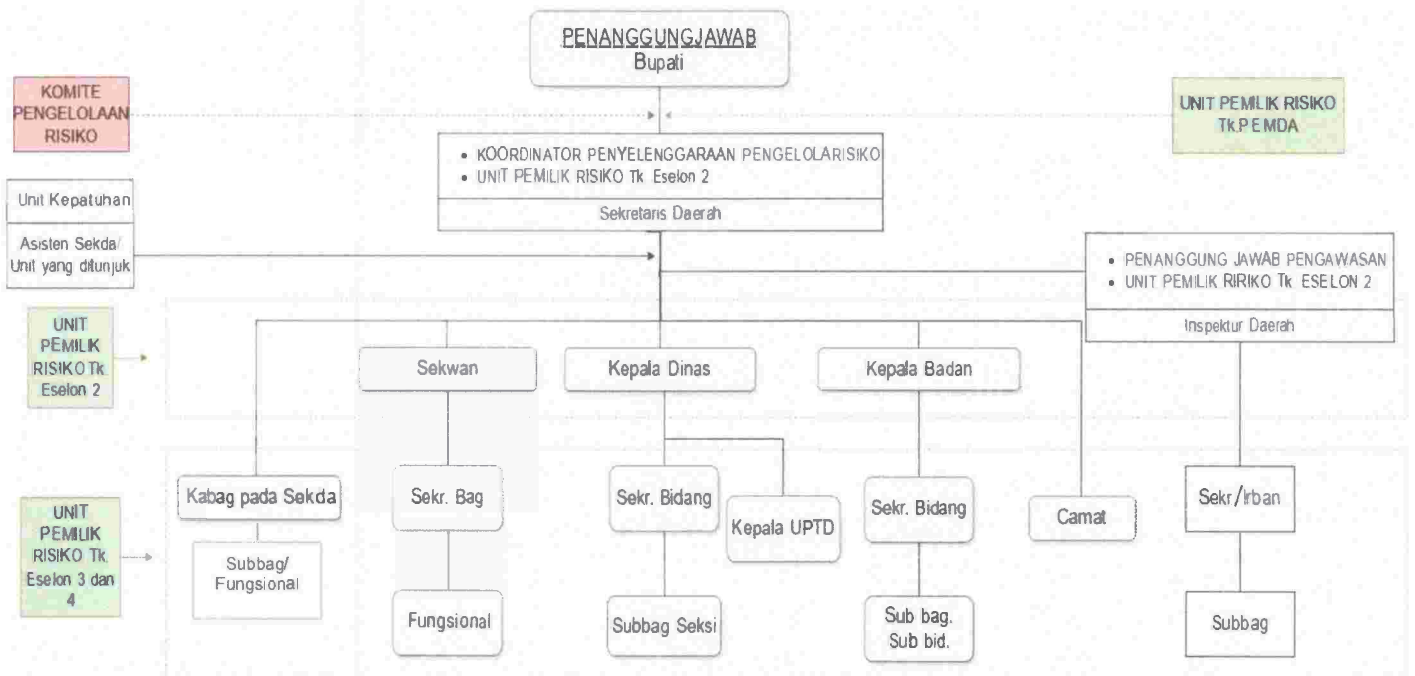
PENANGGUNGJAWAB
Bupati

KOMITE PENGELOLAAN RISIKO

UNIT PEMILIK RISIKO Tk.PEMDA

• KOORDINATOR PENYELENGGARAAN PENGELOLARISIKO
• UNIT PEMILIK RISIKO Tk Eselon 2

Sekretaris Daerah

Unit Kepatuhan

Asisten Sekda/ Unit yang ditunjuk

• PENANGGUNG JAWAB PENGAWASAN
• UNIT PEMILIK RIRIKO Tk ESELON 2

Inspektur Daerah

UNIT PEMILIK RISIKO Tk Eselon 2

Sekwan

Kepala Dinas

Kepala Badan

UNIT PEMILIK RISIKO Tk Eselon 3 dan 4

Kabag pada Sekda

Subbag/ Fungsional

Sekr. Bag

Fungsional

Sekr. Bidang

Kepala UPTD

Subbag Seksi

Sekr. Bidang

Sub bag. Sub bid.

Camat

Sekr/Irban

Subbag